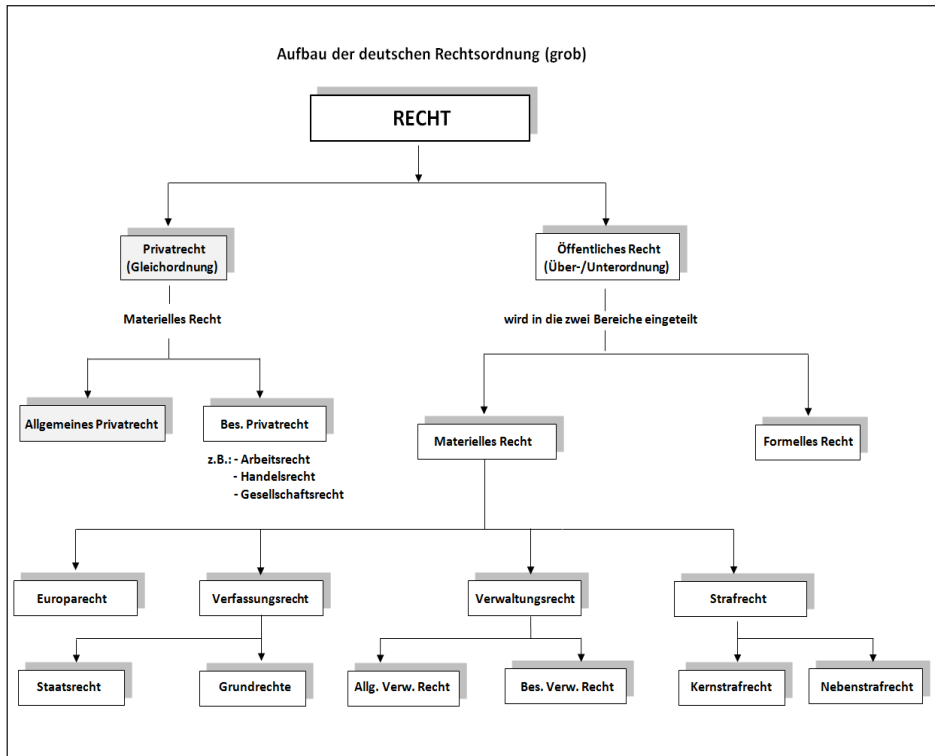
Aufbau der deutschen Rechtsordnung (grob)

RECHT

Privatrecht (Gleichordnung)

Öffentliches Recht (Über-/Unterordnung)

Materielles Recht

wird in die zwei Bereiche eingeteilt

Allgemeines Privatrecht

Bes. Privatrecht

z.B.: - Arbeitsrecht
- Handelsrecht
- Gesellschaftsrecht

Materielles Recht

Formelles Recht

Europarecht

Verfassungsrecht

Verwaltungsrecht

Strafrecht

Staatsrecht

Grundrechte

Allg. Verw. Recht

Bes. Verw. Recht

Kernstrafrecht

Nebenstrafrecht